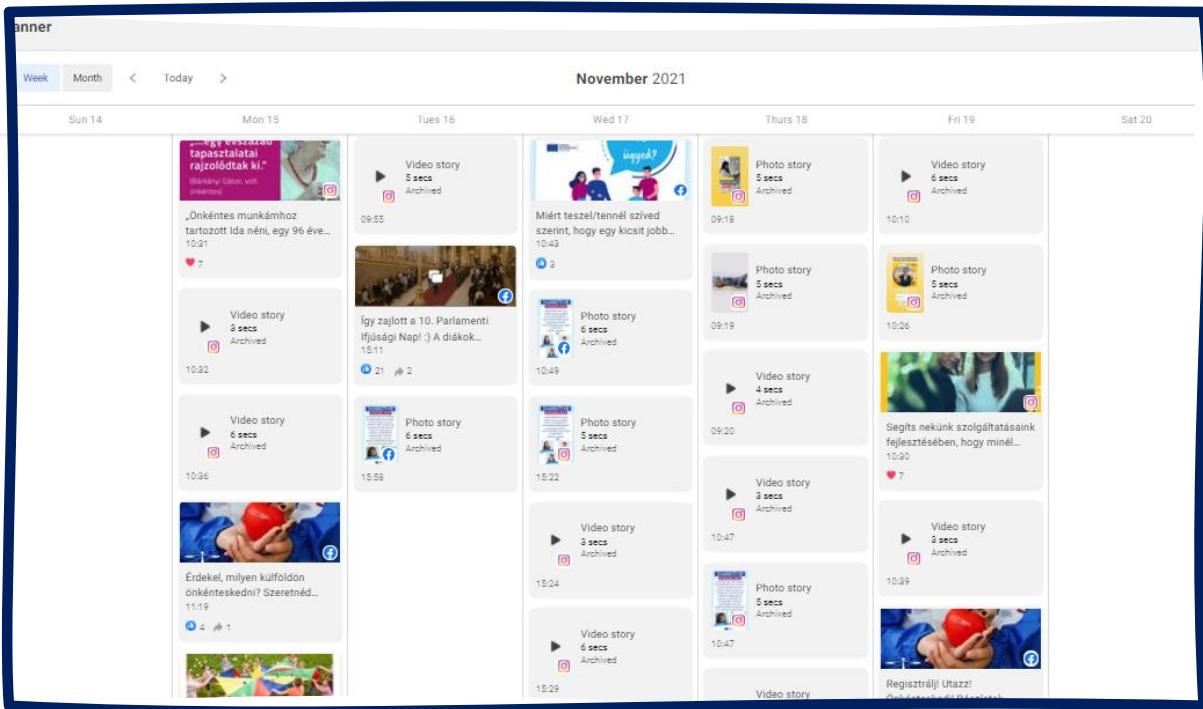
anner

Week Month < Today >

November 2021

Sun 14 Mon 15 Tues 16 Wed 17 Thurs 18 Fri 19 Sat 20

„...egy évszázad tapasztalatai rajzolódtak ki."
„Önkéntes munkámhoz tartozott Ida néni, egy 96 éve...
10:31
7

Video story
3 secs
Archived
10:32

Video story
6 secs
Archived
10:36

Érdekel, milyen külföldön önkénteskedni? Szeretnéd...
11:19
4 1

Video story
5 secs
Archived
09:55

Így zajlott a 10. Parlamenti Ifjúsági Nap! :) A diákok...
15:11
21 2

Photo story
6 secs
Archived
15:58

ügyed?
Miért teszel/tennél szíved szerint, hogy egy kicsit jobb...
10:43
3

Photo story
6 secs
Archived
10:49

Photo story
5 secs
Archived
15:22

Video story
3 secs
Archived
15:24

Video story
6 secs
Archived
15:29

Photo story
5 secs
Archived
09:18

Photo story
5 secs
Archived
09:19

Video story
4 secs
Archived
09:20

Video story
3 secs
Archived
10:47

Photo story
5 secs
Archived
10:47

Video story

Video story
6 secs
Archived
10:10

Photo story
5 secs
Archived
10:26

Segíts nekünk szolgáltatásaink fejlesztésében, hogy minél...
10:30
7

Video story
3 secs
Archived
10:39

Regisztrálj! Utazz! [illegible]